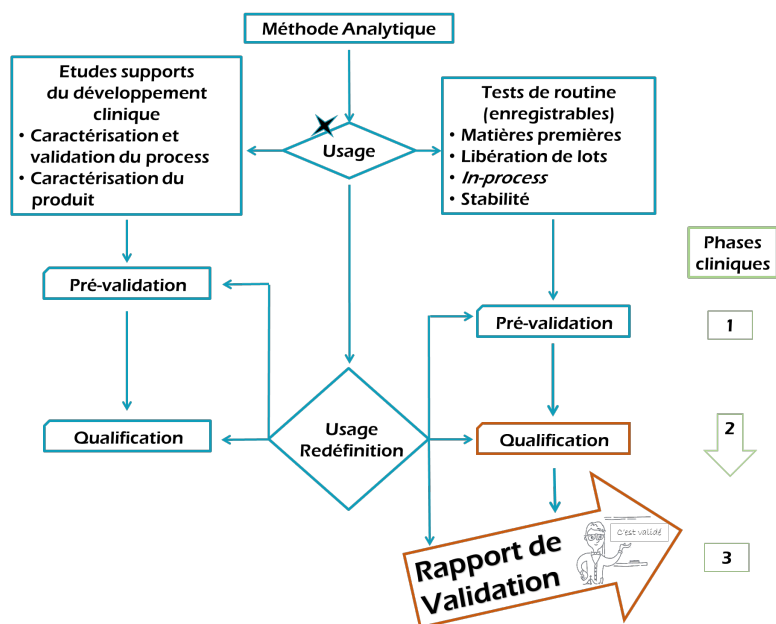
Méthode Analytique

Etudes supports du développement clinique
• Caractérisation et validation du process
• Caractérisation du produit

Usage

Tests de routine (enregistrables)
• Matières premières
• Libération de lots
• *In-process*
• Stabilité

Phases cliniques

Pré-validation

Pré-validation

1

Qualification

Usage Redéfinition

Qualification

2

C'est validé

Rapport de Validation

3